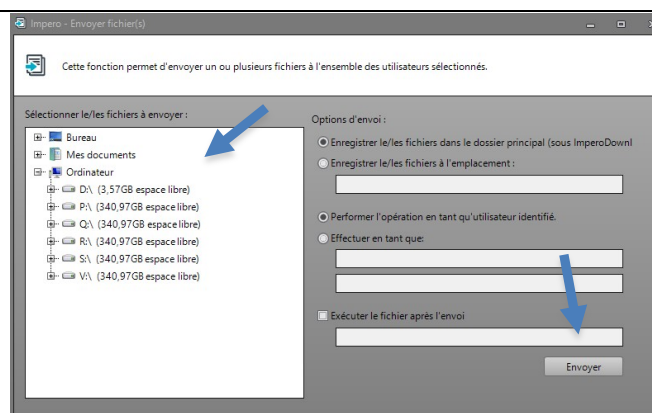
Impero - Envoyer fichier(s)

Cette fonction permet d'envoyer un ou plusieurs fichiers à l'ensemble des utilisateurs sélectionnés.

Sélectionner le/les fichiers à envoyer :

Bureau
Mes documents
Ordinateur
D:\ (3,57GB espace libre)
P:\ (340,97GB espace libre)
Q:\ (340,97GB espace libre)
R:\ (340,97GB espace libre)
S:\ (340,97GB espace libre)
V:\ (340,97GB espace libre)

Options d'envoi :

Enregistrer le/les fichiers dans le dossier principal (sous ImperoDownl
Enregistrer le/les fichiers à l'emplacement :

Performer l'opération en tant qu'utilisateur identifié.
Effectuer en tant que:

Exécuter le fichier après l'envoi

Envoyer